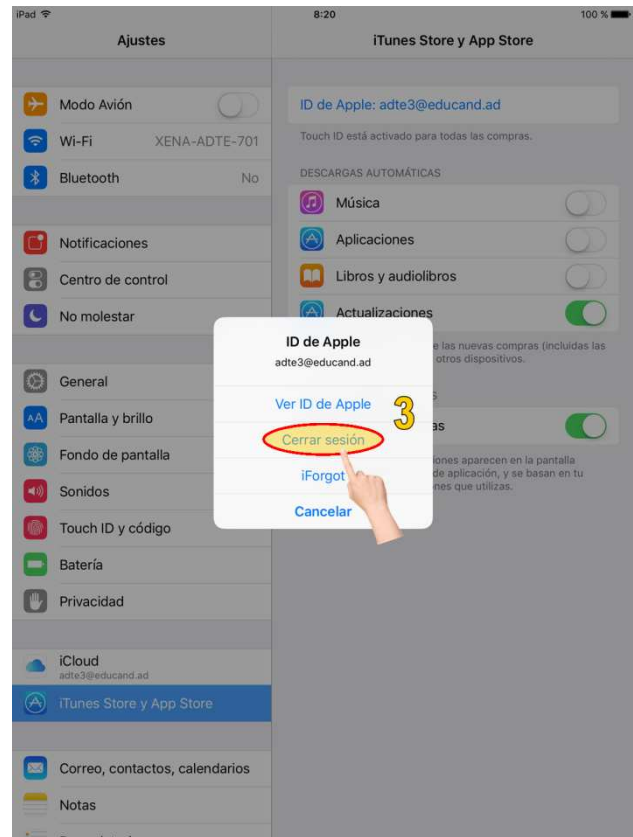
iPad
8:20
100 %

Ajustes

Modo Avión
Wi-Fi XENA-ADTE-701
Bluetooth No

Notificaciones
Centro de control
No molestar

General
Pantalla y brillo
Fondo de pantalla
Sonidos
Touch ID y código
Batería
Privacidad

iCloud
adte3@educand.ad
iTunes Store y App Store

Correo, contactos, calendarios
Notas

iTunes Store y App Store

ID de Apple: adte3@educand.ad

Touch ID está activado para todas las compras.

DESCARGAS AUTOMÁTICAS
Música
Aplicaciones
Libros y audiolibros
Actualizaciones

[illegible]e las nuevas compras (incluidas las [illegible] otros dispositivos.

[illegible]as

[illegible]iones aparecen en la pantalla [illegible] de aplicación, y se basan en tu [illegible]nes que utilizas.

ID de Apple
adte3@educand.ad
Ver ID de Apple
Cerrar sesión
iForgot
Cancelar

3